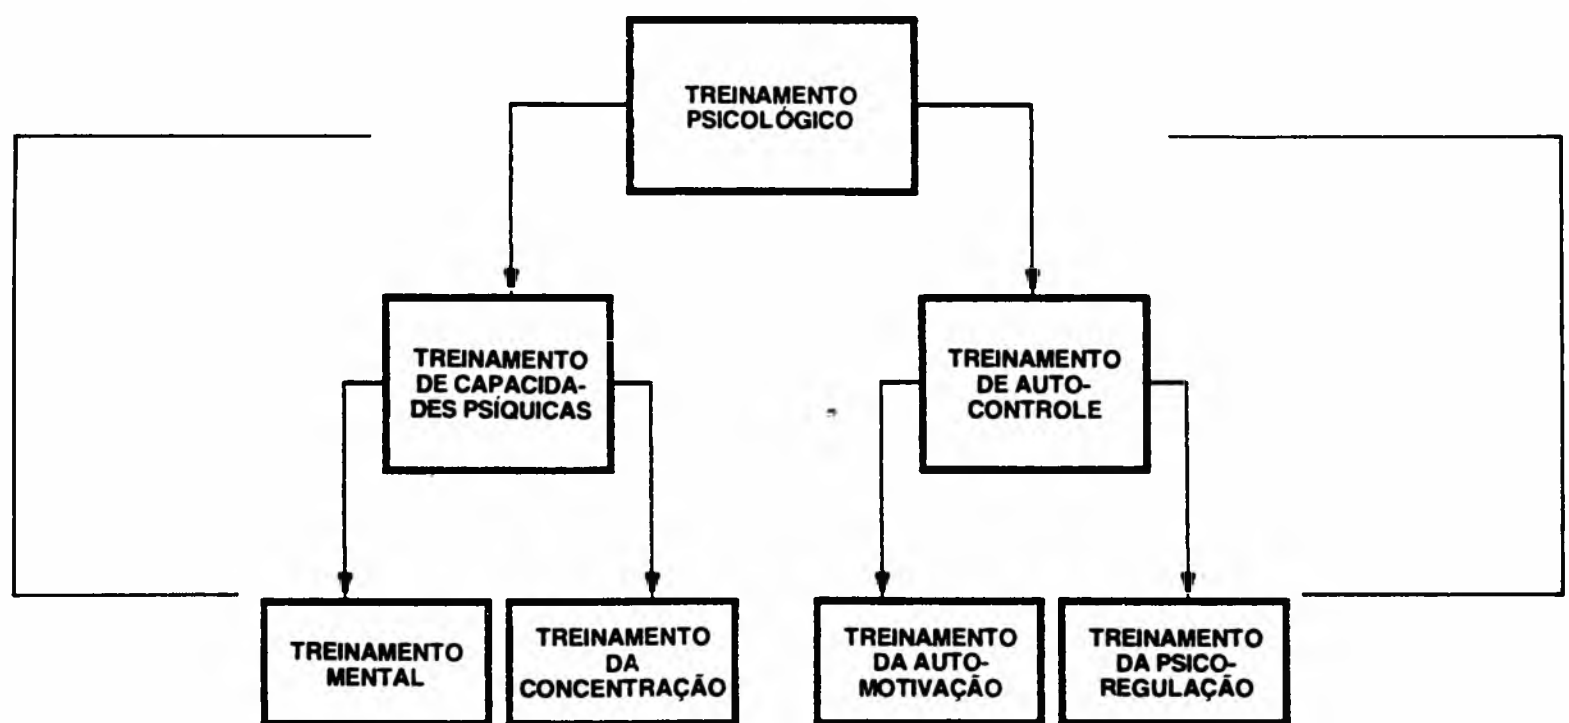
TREINAMENTO PSICOLÓGICO

TREINAMENTO DE CAPACIDADES PSÍQUICAS

TREINAMENTO DE AUTOCONTROLE

TREINAMENTO MENTAL

TREINAMENTO DA CONCENTRAÇÃO

TREINAMENTO DA AUTOMOTIVAÇÃO

TREINAMENTO DA PSICOREGULAÇÃO